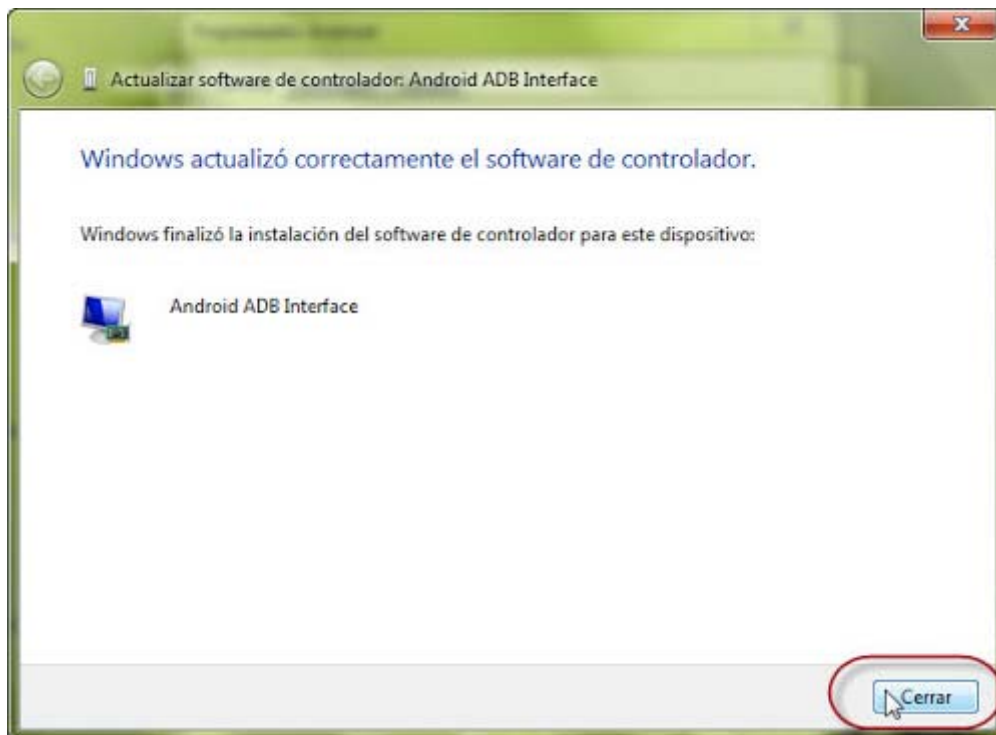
Actualizar software de controlador: Android ADB Interface

Windows actualizó correctamente el software de controlador.

Windows finalizó la instalación del software de controlador para este dispositivo:

Android ADB Interface

Cerrar